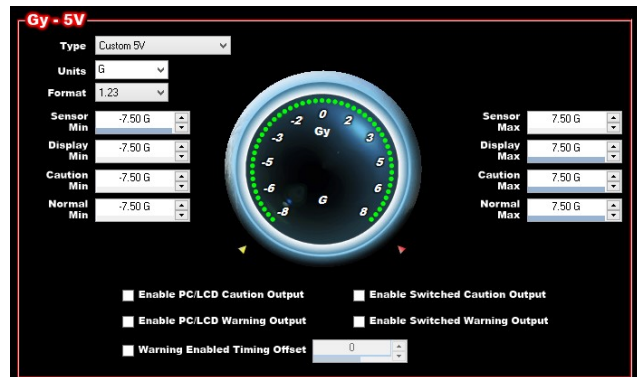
Gy - 5V

Type Custom 5V

Units G

Format 1.23

Sensor Min -7.50 G

Display Min -7.50 G

Caution Min -7.50 G

Normal Min -7.50 G

0
-2 2
Gy
-3 3
-5 5
-6 6
G
-8 8

Sensor Max 7.50 G

Display Max 7.50 G

Caution Max 7.50 G

Normal Max 7.50 G

Enable PC/LCD Caution Output

Enable Switched Caution Output

Enable PC/LCD Warning Output

Enable Switched Warning Output

Warning Enabled Timing Offset 0